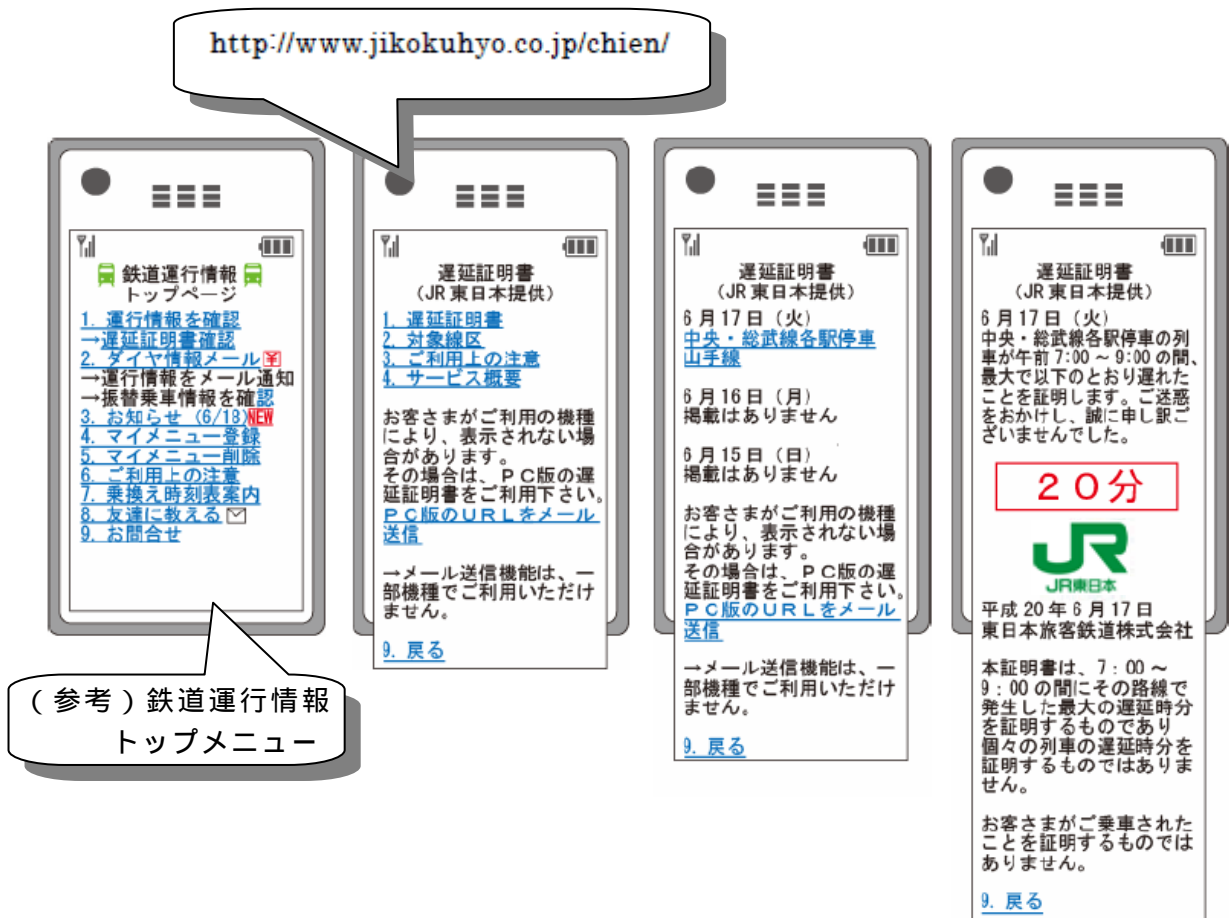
http://www.jikokuhyo.co.jp/chien/

鉄道運行情報
トップページ
1. 運行情報を確認
→遅延証明書確認
2. ダイヤ情報メール
→運行情報をメール通知
→振替乗車情報を確認
3. お知らせ (6/13) NEW
4. マイメニュー登録
5. マイメニュー削除
6. ご利用上の注意
7. 乗換え時刻表案内
8. 友達に教える
9. お問合せ

（参考）鉄道運行情報
トップメニュー

遅延証明書
（JR 東日本提供）
1. 遅延証明書
2. 対象線区
3. ご利用上の注意
4. サービス概要

お客さまがご利用の機種により、表示されない場合があります。
その場合は、ＰＣ版の遅延証明書をご利用下さい。
ＰＣ版のＵＲＬをメール送信

→メール送信機能は、一部機種でご利用いただけません。

9. 戻る

遅延証明書
（JR 東日本提供）
6 月 17 日（火）
中央・総武線各駅停車
山手線

6 月 16 日（月）
掲載はありません

6 月 15 日（日）
掲載はありません

お客さまがご利用の機種により、表示されない場合があります。
その場合は、ＰＣ版の遅延証明書をご利用下さい。
ＰＣ版のＵＲＬをメール送信

→メール送信機能は、一部機種でご利用いただけません。

9. 戻る

遅延証明書
（JR 東日本提供）
6 月 17 日（火）
中央・総武線各駅停車の列車が午前 7:00 ～ 9:00 の間、最大で以下のとおり遅れたことを証明します。ご迷惑をおかけし、誠に申し訳ございませんでした。

２０分

JR
JR東日本
平成 20 年 6 月 17 日
東日本旅客鉄道株式会社

本証明書は、7：00 ～ 9：00 の間にその路線で発生した最大の遅延時分を証明するものであり個々の列車の遅延時分を証明するものではありません。

お客さまがご乗車されたことを証明するものではありません。

9. 戻る